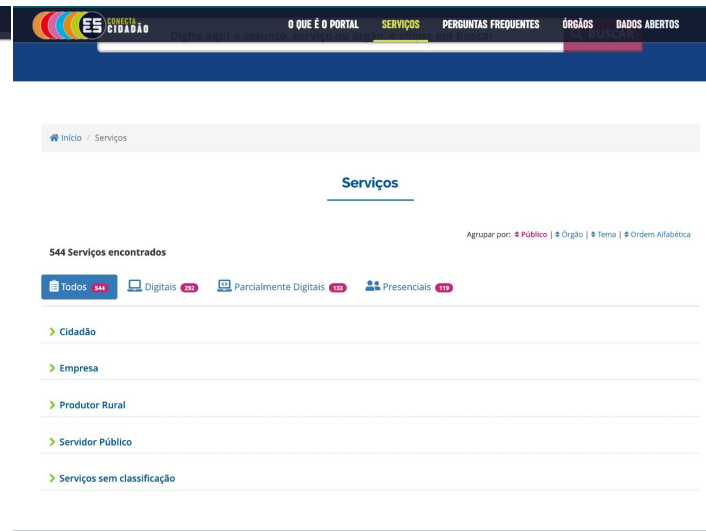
ES CONECTA CIDADÃO

O QUE É O PORTAL SERVIÇOS PERGUNTAS FREQUENTES ÓRGÃOS DADOS ABERTOS

Digite aqui o assunto, serviço ou órgão e clique em Buscar

BUSCAR

Início / Serviços

Serviços

Agrupar por: Público | Órgão | Tema | Ordem Alfabética

544 Serviços encontrados

Todos 544 Digitais 292 Parcialmente Digitais 133 Presenciais 119

Cidadão

Empresa

Produtor Rural

Servidor Público

Serviços sem classificação